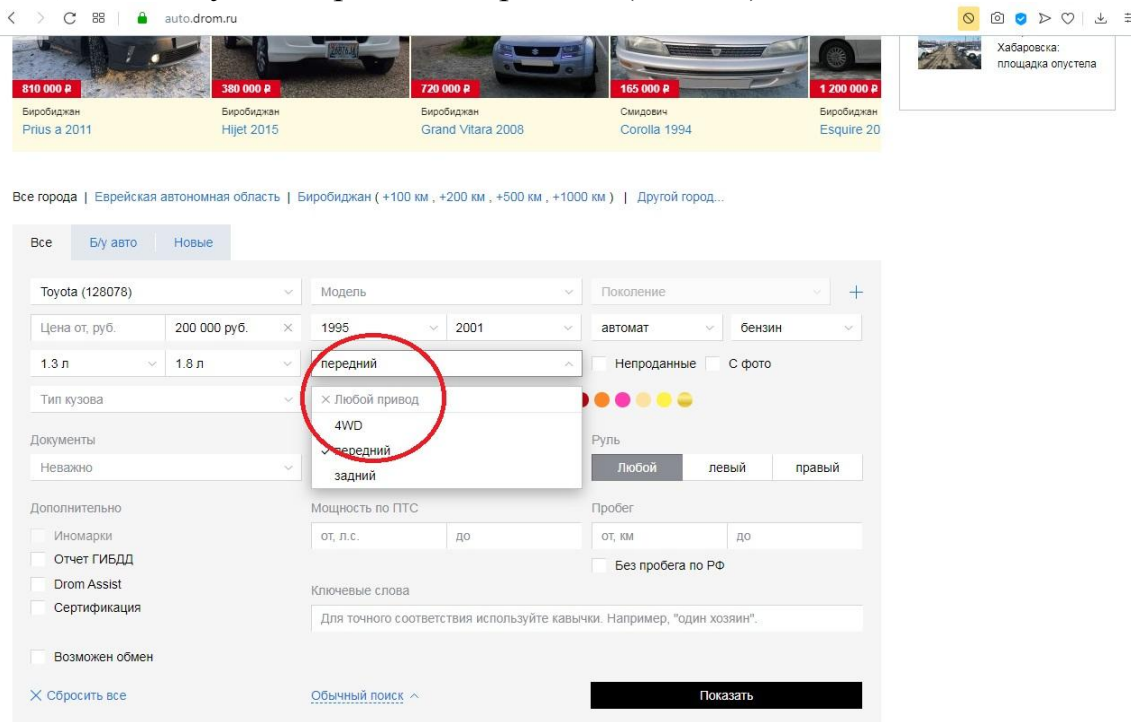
auto.drom.ru

810 000 ₽
Биробиджан
Prius a 2011

380 000 ₽
Биробиджан
Hijet 2015

720 000 ₽
Биробиджан
Grand Vitara 2008

165 000 ₽
Смидович
Corolla 1994

1 200 000 ₽
Биробиджан
Esquire 20

Хабаровска: площадка опустела

Все города | Еврейская автономная область | Биробиджан ( +100 км , +200 км , +500 км , +1000 км ) | Другой город...

Все | Б/у авто | Новые

Toyota (128078) | Модель | Поколение | +

Цена от, руб. | 200 000 руб. | 1995 | 2001 | автомат | бензин

1.3 л | 1.8 л | передний | Непроданные | С фото

Тип кузова

× Любой привод
4WD
✓ передний
задний

Документы
Неважно

Руль
Любой | левый | правый

Дополнительно
Иномарки
Отчет ГИБДД
Drom Assist
Сертификация

Мощность по ПТС
от, л.с. | до

Пробег
от, км | до

Без пробега по РФ

Ключевые слова
Для точного соответствия используйте кавычки. Например, "один хозяин".

Возможен обмен

× Сбросить все

Обычный поиск ^

Показать